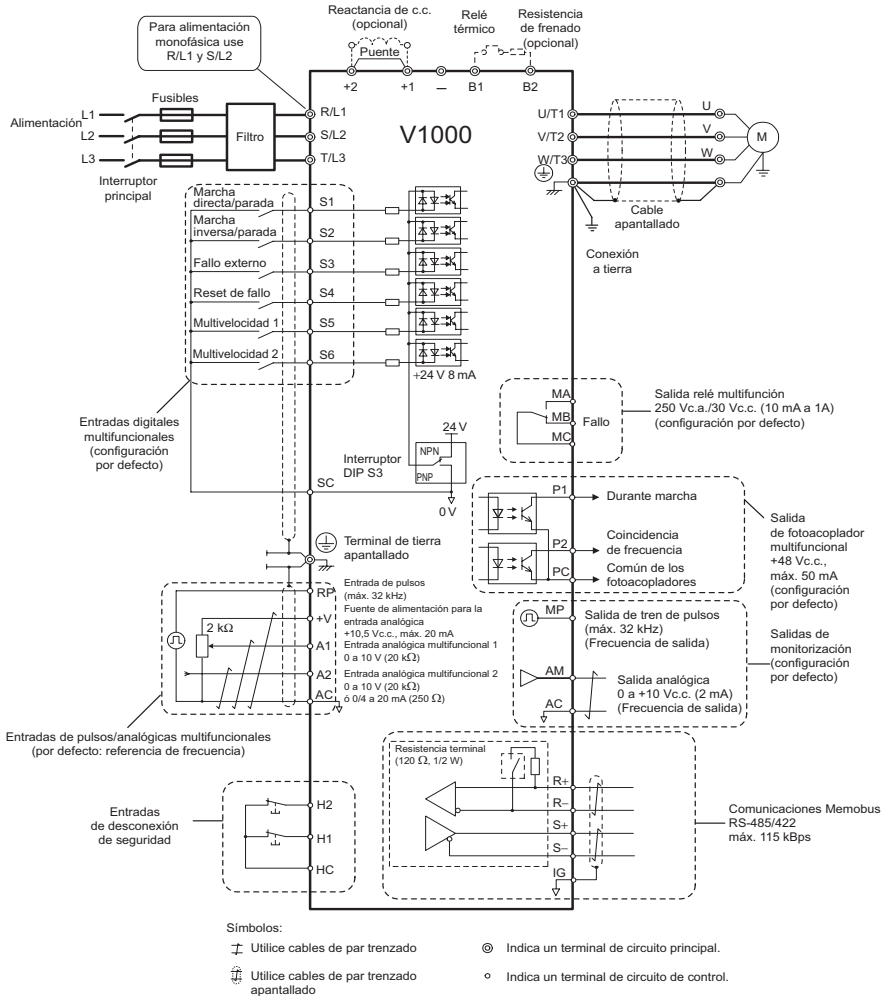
Para alimentación monofásica use R/L1 y S/L2

Reactancia de c.c. (opcional)

Puente

Relé térmico

Resistencia de frenado (opcional)

+2 +1 – B1 B2

Fusibles

Alimentación

L1
L2
L3

Filtro

Interruptor principal

R/L1
S/L2
T/L3

V1000

U/T1
V/T2
W/T3

U
V
W
M

Cable apantallado

Conexión a tierra

Marcha directa/parada S1
Marcha inversa/parada S2
Fallo externo S3
Reset de fallo S4
Multivelocidad 1 S5
Multivelocidad 2 S6

+24 V 8 mA

Entradas digitales multifuncionales (configuración por defecto)

24 V
NPN
PNP
Interruptor DIP S3

SC

0 V

MA
MB
MC
Fallo

Salida relé multifunción 250 Vc.a./30 Vc.c. (10 mA a 1A) (configuración por defecto)

P1 Durante marcha

P2 Coincidencia de frecuencia

PC Común de los fotoacopladores

Salida de fotoacoplador multifuncional +48 Vc.c., máx. 50 mA (configuración por defecto)

Terminal de tierra apantallado

RP Entrada de pulsos (máx. 32 kHz)

+V Fuente de alimentación para la entrada analógica +10,5 Vc.c., máx. 20 mA

2 kΩ

A1 Entrada analógica multifuncional 1 0 a 10 V (20 kΩ)

A2 Entrada analógica multifuncional 2 0 a 10 V (20 kΩ) ó 0/4 a 20 mA (250 Ω)

AC

MP Salida de tren de pulsos (máx. 32 kHz) (Frecuencia de salida)

AM Salida analógica 0 a +10 Vc.c. (2 mA) (Frecuencia de salida)

AC

Salidas de monitorización (configuración por defecto)

Entradas de pulsos/analógicas multifuncionales (por defecto: referencia de frecuencia)

Resistencia terminal (120 Ω, 1/2 W)

R+
R–
S+
S–
IG

Comunicaciones Memobus RS-485/422 máx. 115 kBps

Entradas de desconexión de seguridad

H2
H1
HC

Símbolos:

Utilice cables de par trenzado

Utilice cables de par trenzado apantallado

Indica un terminal de circuito principal.

Indica un terminal de circuito de control.